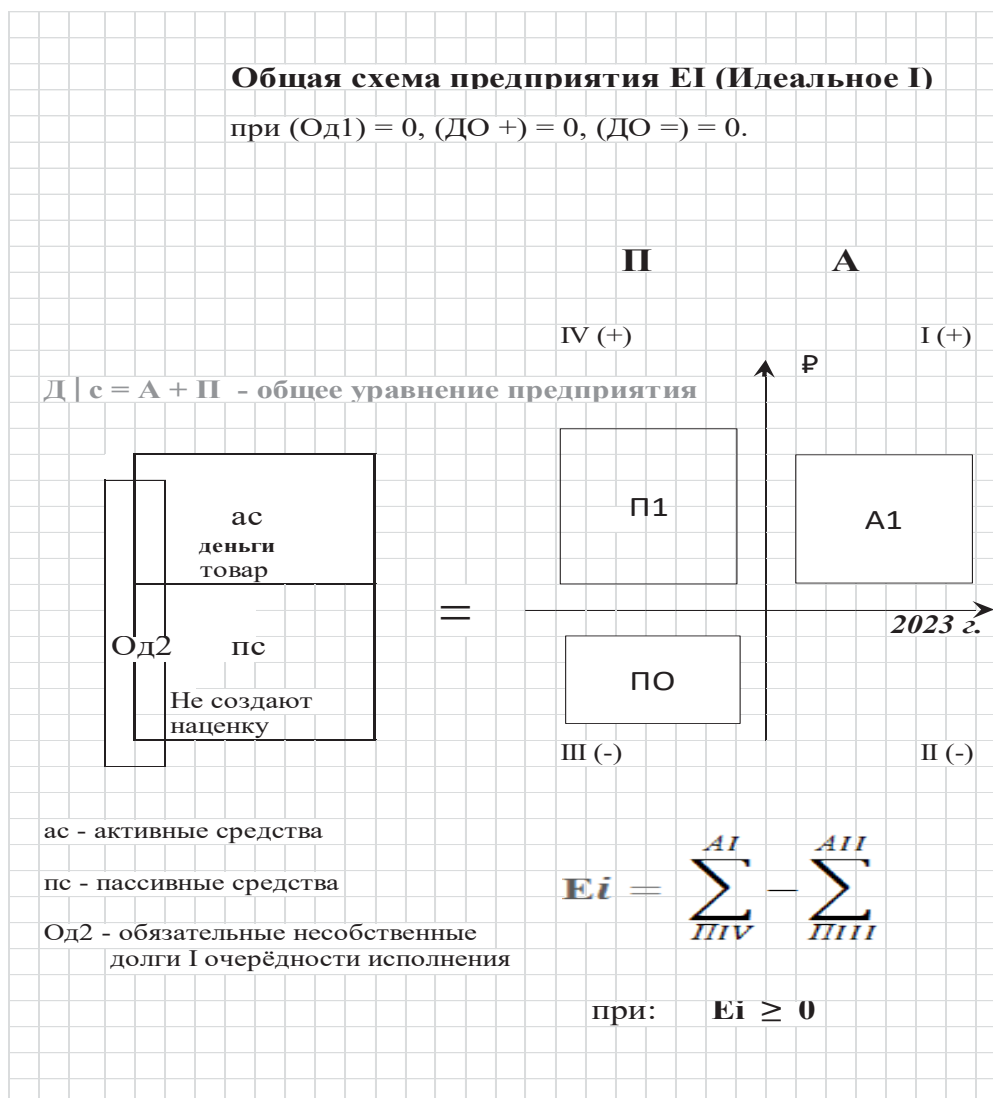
Общая схема предприятия EI (Идеальное I)

при (Од1) = 0, (ДО +) = 0, (ДО =) = 0.

П

А

IV (+)

I (+)

₽

Д | с = А + П - общее уравнение предприятия

ас
деньги
товар

Од2

пс

Не создают наценку

=

П1

А1

2023 г.

ПО

III (-)

II (-)

ас - активные средства

пс - пассивные средства

Од2 - обязательные несобственные долги I очерёдности исполнения

$\mathbf{E}i = \sum_{\Pi IV}^{AI} - \sum_{\Pi III}^{AII}$

при: $\mathbf{Ei} \geq 0$